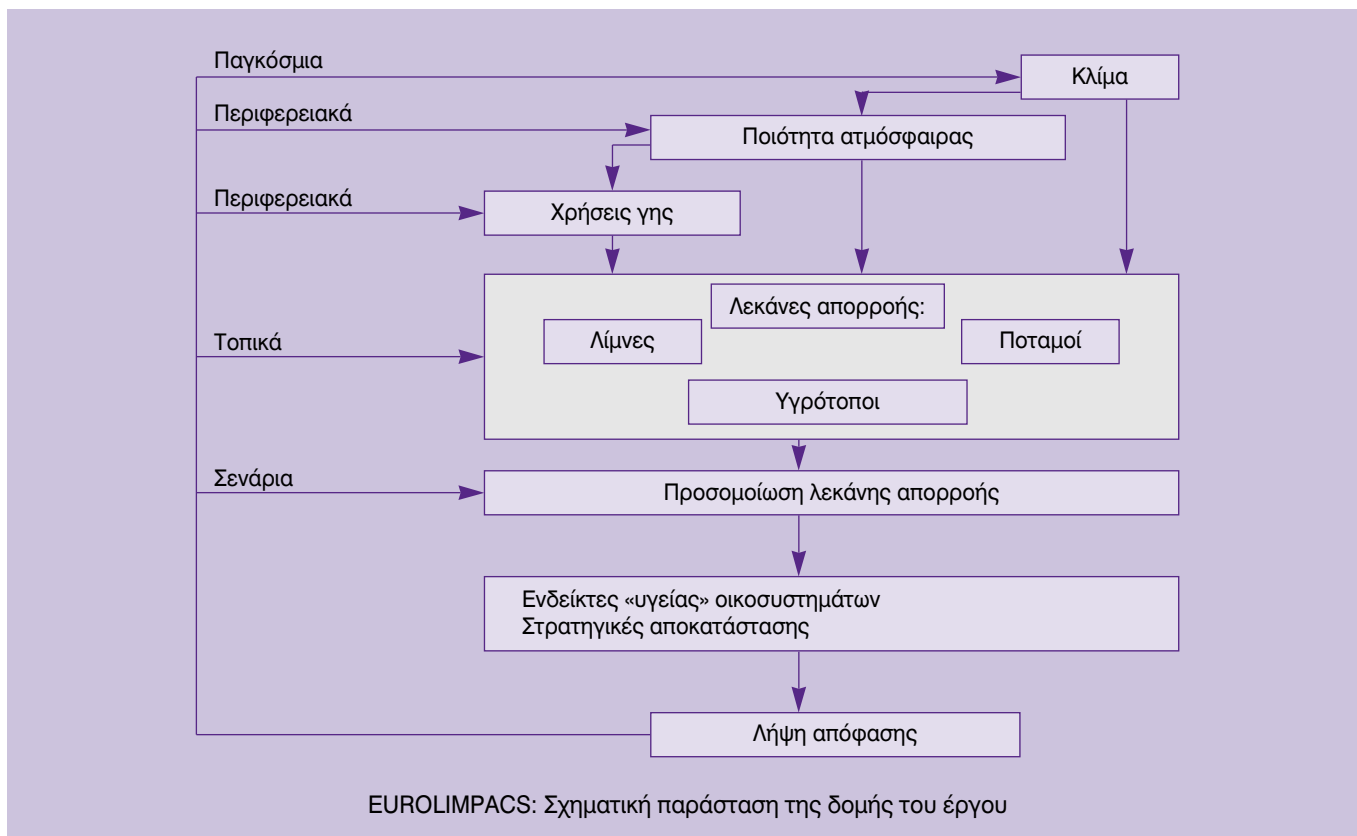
Παγκόσμια

Κλίμα

Περιφερειακά

Ποιότητα ατμόσφαιρας

Περιφερειακά

Χρήσεις γης

Λεκάνες απορροής:

Τοπικά

Λίμνες

Ποταμοί

Υγρότοποι

Σενάρια

Προσομοίωση λεκάνης απορροής

Ενδείκτες «υγείας» οικοσυστημάτων
Στρατηγικές αποκατάστασης

Λήψη απόφασης

EUROLIMPACS: Σχηματική παράσταση της δομής του έργου